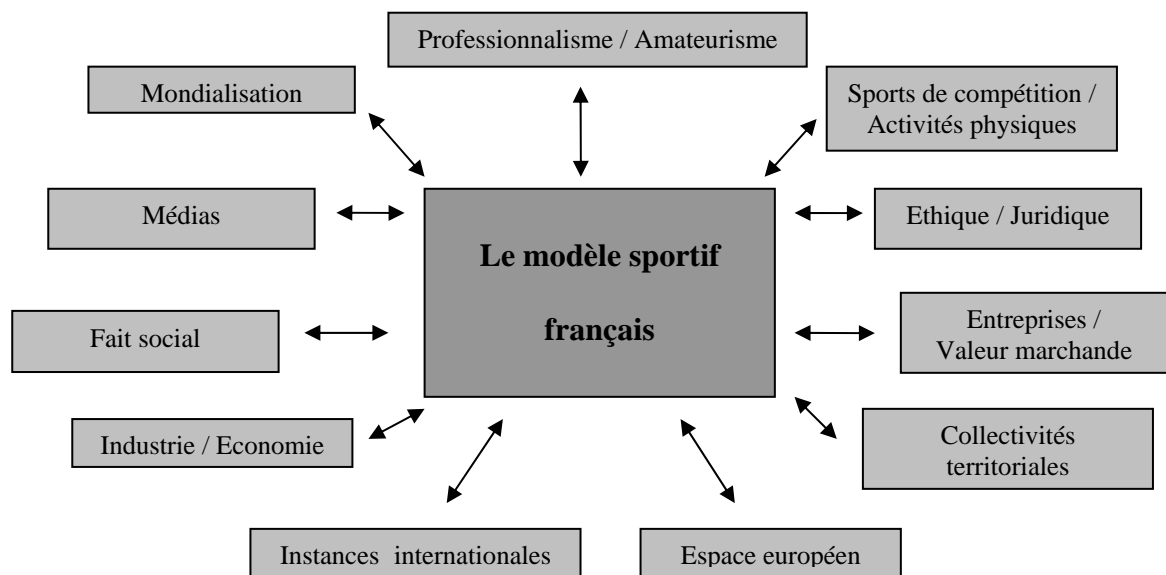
Professionnalisme / Amateurisme

Mondialisation

Sports de compétition / Activités physiques

Médias

Le modèle sportif français

Ethique / Juridique

Fait social

Entreprises / Valeur marchande

Industrie / Economie

Collectivités territoriales

Instances internationales

Espace européen